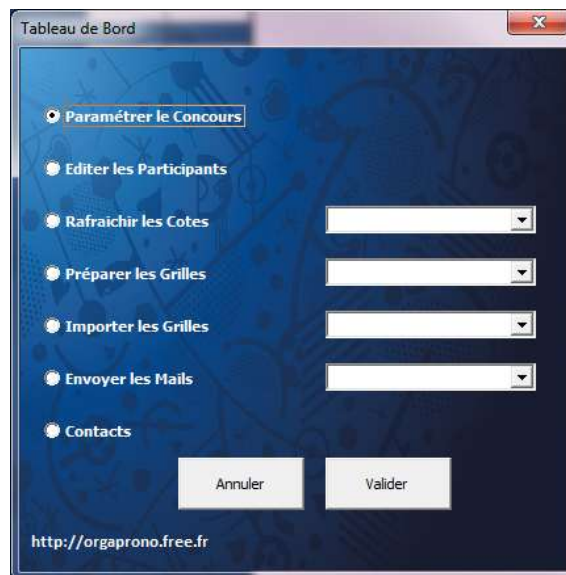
Tableau de Bord

Paramétrer le Concours

Editer les Participants

Rafraichir les Cotes

Préparer les Grilles

Importer les Grilles

Envoyer les Mails

Contacts

Annuler

Valider

http://orgaprono.free.fr